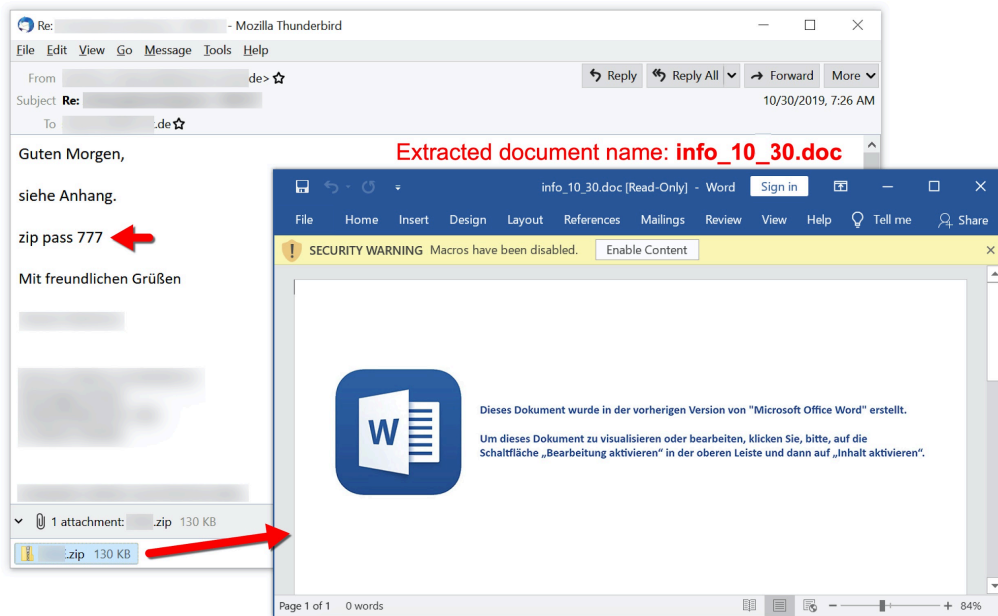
Re: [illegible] - Mozilla Thunderbird

File Edit View Go Message Tools Help

From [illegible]de>

Subject Re: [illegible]

To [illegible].de

Reply Reply All Forward More

10/30/2019, 7:26 AM

Extracted document name: info_10_30.doc

Guten Morgen,

siehe Anhang.

zip pass 777

Mit freundlichen Grüßen

1 attachment: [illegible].zip 130 KB

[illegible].zip 130 KB

info_10_30.doc [Read-Only] - Word Sign in

File Home Insert Design Layout References Mailings Review View Help Tell me Share

SECURITY WARNING Macros have been disabled. Enable Content

W

Dieses Dokument wurde in der vorherigen Version von "Microsoft Office Word" erstellt.

Um dieses Dokument zu visualisieren oder bearbeiten, klicken Sie, bitte, auf die Schaltfläche „Bearbeitung aktivieren" in der oberen Leiste und dann auf „Inhalt aktivieren".

Page 1 of 1 0 words

84%